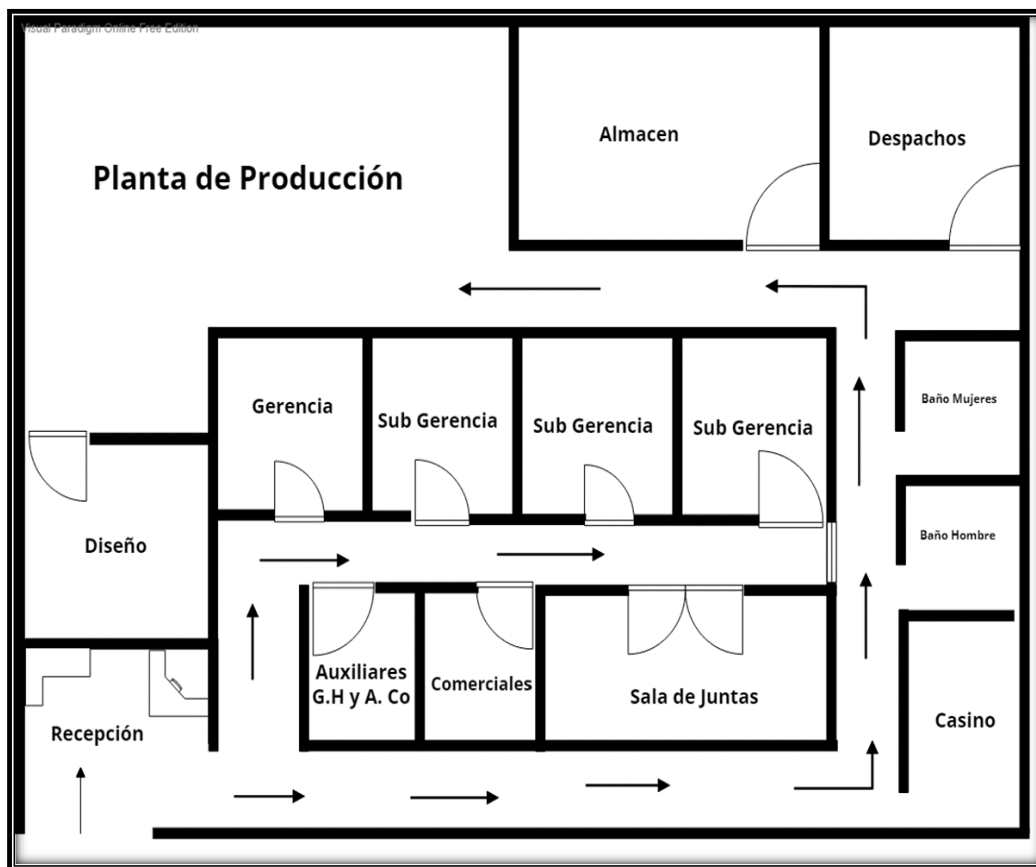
Visual Paradigm Online Free Edition

Planta de Producción

Almacen

Despachos

Gerencia

Sub Gerencia

Sub Gerencia

Sub Gerencia

Baño Mujeres

Baño Hombre

Diseño

Auxiliares G.H y A. Co

Comerciales

Sala de Juntas

Casino

Recepción